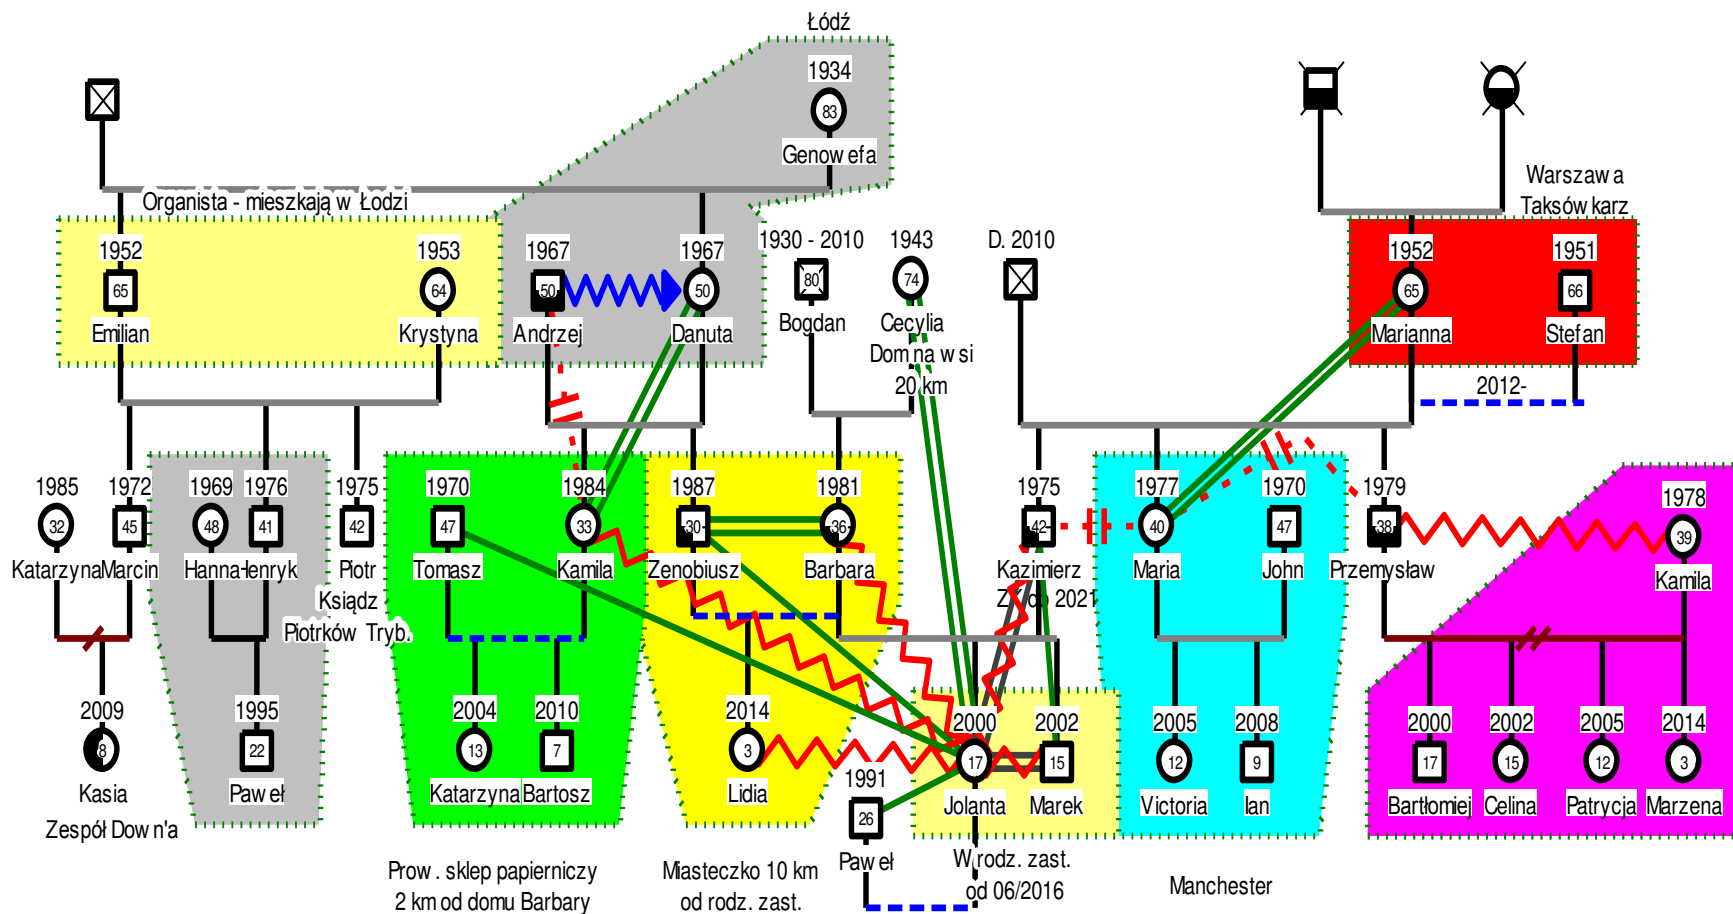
Łódź

1934
83
Genowefa

Organista - mieszkają w Łodzi

1952
65
Emilian

1953
64
Krystyna

1967
50
Andrzej

1967
50
Danuta

1930 - 2010
80
Bogdan

1943
74
Cecylia
Dom na wsi
20 km

D. 2010

Warszawa
Taksówkarz

1952
65
Marianna

1951
66
Stefan

2012-

1985
32
Katarzyna

1972
45
Marcin

1969
48
Hanna

1976
41
Henryk

1975
42
Piotr
Ksiądz
Piotrków Tryb.

1970
47
Tomasz

1984
33
Kamila

1987
30
Zenobiusz

1981
36
Barbara

1975
42
Kazimierz
Z. 2021

1977
40
Maria

1970
47
John

1979
38
Przemysław

1978
39
Kamila

2009
8
Kasia
Zespół Down'a

1995
22
Paweł

2004
13
Katarzyna

2010
7
Bartosz

2014
3
Lidia

1991
26
Paweł

2000
17
Jolanta

2002
15
Marek

2005
12
Victoria

2008
9
Ian

2000
17
Bartłomiej

2002
15
Celina

2005
12
Patrycja

2014
3
Marzena

Prow. sklep papierniczy
2 km od domu Barbary

Miasteczko 10 km
od rodz. zast.

W rodz. zast.
od 06/2016

Manchester